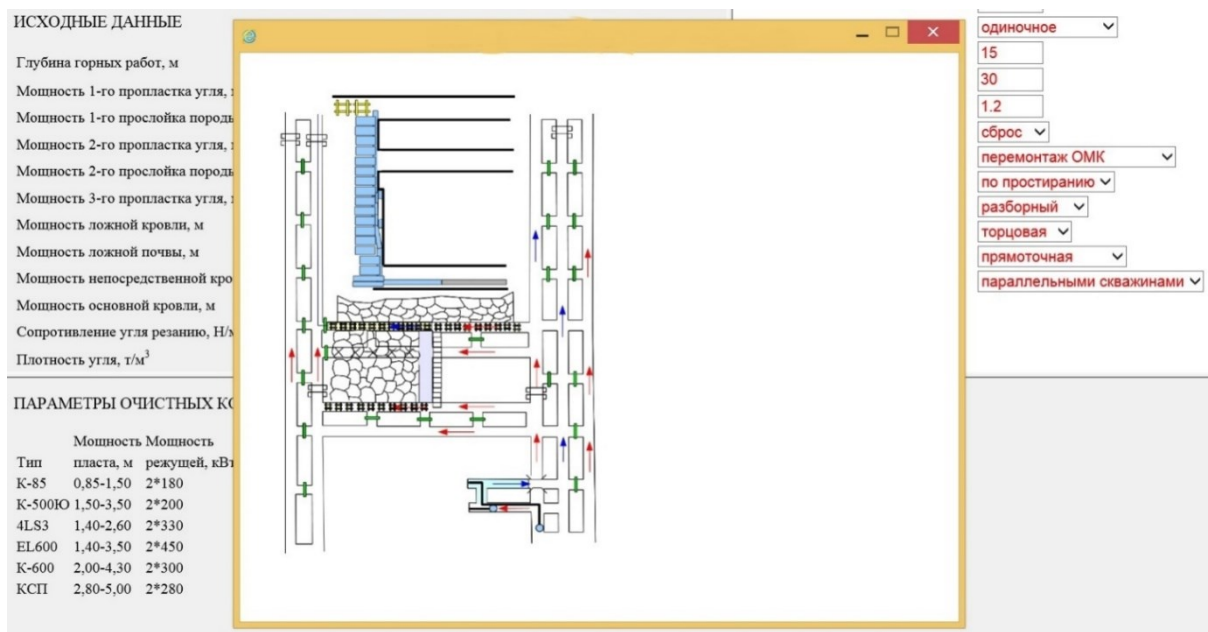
ИСХОДНЫЕ ДАННЫЕ

Глубина горных работ, м

Мощность 1-го пропластка угля, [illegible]

Мощность 1-го прослойка пород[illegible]

Мощность 2-го пропластка угля, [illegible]

Мощность 2-го прослойка пород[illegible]

Мощность 3-го пропластка угля, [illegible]

Мощность ложной кровли, м

Мощность ложной почвы, м

Мощность непосредственной кро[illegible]

Мощность основной кровли, м

Сопротивление угля резанию, Н/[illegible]

Плотность угля, т/м$^3$

ПАРАМЕТРЫ ОЧИСТНЫХ КО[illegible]

| Тип | Мощность пласта, м | Мощность режущей, кВт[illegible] |
|---|---|---|
| К-85 | 0,85-1,50 | 2*180 |
| К-500Ю | 1,50-3,50 | 2*200 |
| 4LS3 | 1,40-2,60 | 2*330 |
| EL600 | 1,40-3,50 | 2*450 |
| К-600 | 2,00-4,30 | 2*300 |
| КСП | 2,80-5,00 | 2*280 |

одиночное
15
30
1.2
сброс
перемонтаж ОМК
по простиранию
разборный
торцовая
прямоточная
параллельными скважинами